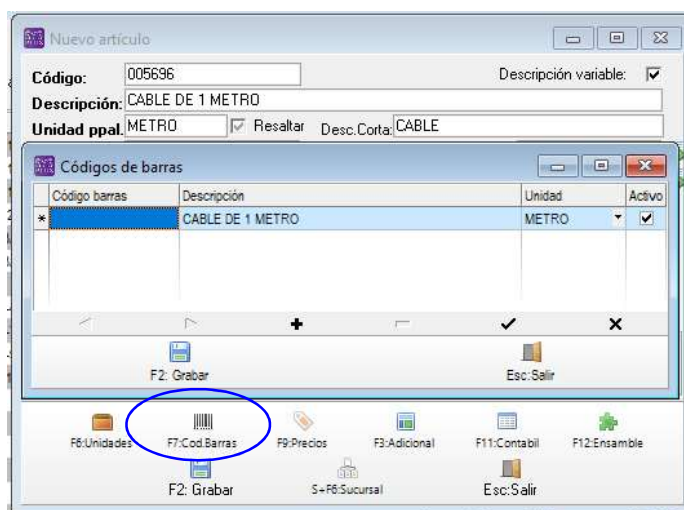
Nuevo artículo

Código: 005696

Descripción variable:

Descripción: CABLE DE 1 METRO

Unidad ppal. METRO

Resaltar

Desc.Corta: CABLE

Códigos de barras

| | Código barras | Descripción | Unidad | Activo |
|---|---|---|---|---|
| * | | CABLE DE 1 METRO | METRO | ✔ |

+ ✔ ×

F2: Grabar

Esc:Salir

F6:Unidades

F7:Cod.Barras

F9:Precios

F3:Adicional

F11:Contabil

F12:Ensamble

F2: Grabar

S+F6:Sucursal

Esc:Salir